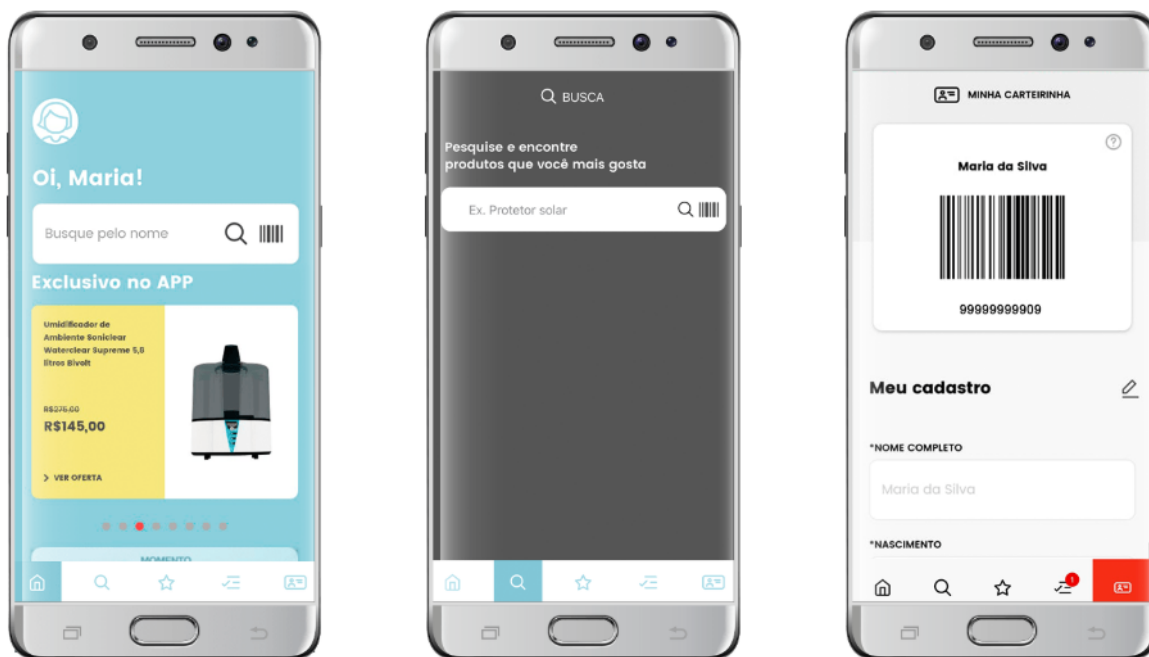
Oi, Maria!

Busque pelo nome

Exclusivo no APP

Umidificador de Ambiente Soniclear Waterclear Supreme 5,8 litros Bivolt

R$375,00
R$145,00

> VER OFERTA

MOMENTO

BUSCA

Pesquise e encontre produtos que você mais gosta

Ex. Protetor solar

MINHA CARTEIRINHA

Maria da Silva

99999999909

Meu cadastro

*NOME COMPLETO

Maria da Silva

*NASCIMENTO

1